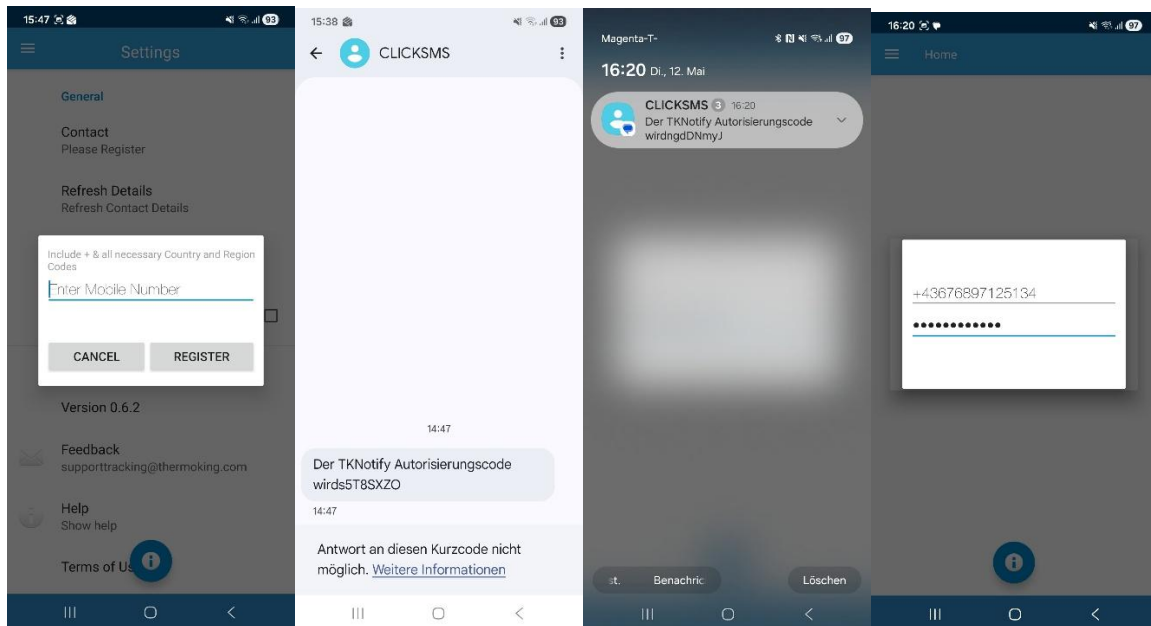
15:47 93

Settings

General

Contact
Please Register

Refresh Details
Refresh Contact Details

Include + & all necessary Country and Region Codes

Enter Mobile Number

CANCEL REGISTER

Version 0.6.2

Feedback
supporttracking@thermoking.com

Help
Show help

Terms of Us

15:38 93

CLICKSMS

14:47

Der TKNotify Autorisierungscode wirds5T8SXZO

14:47

Antwort an diesen Kurzcode nicht möglich. Weitere Informationen

Magenta-T- 97

16:20 Di., 12. Mai

CLICKSMS 3 16:20
Der TKNotify Autorisierungscode wirdngdDNmyJ

st. Benachric Löschen

16:20 97

Home

+43676897125134

••••••••••••